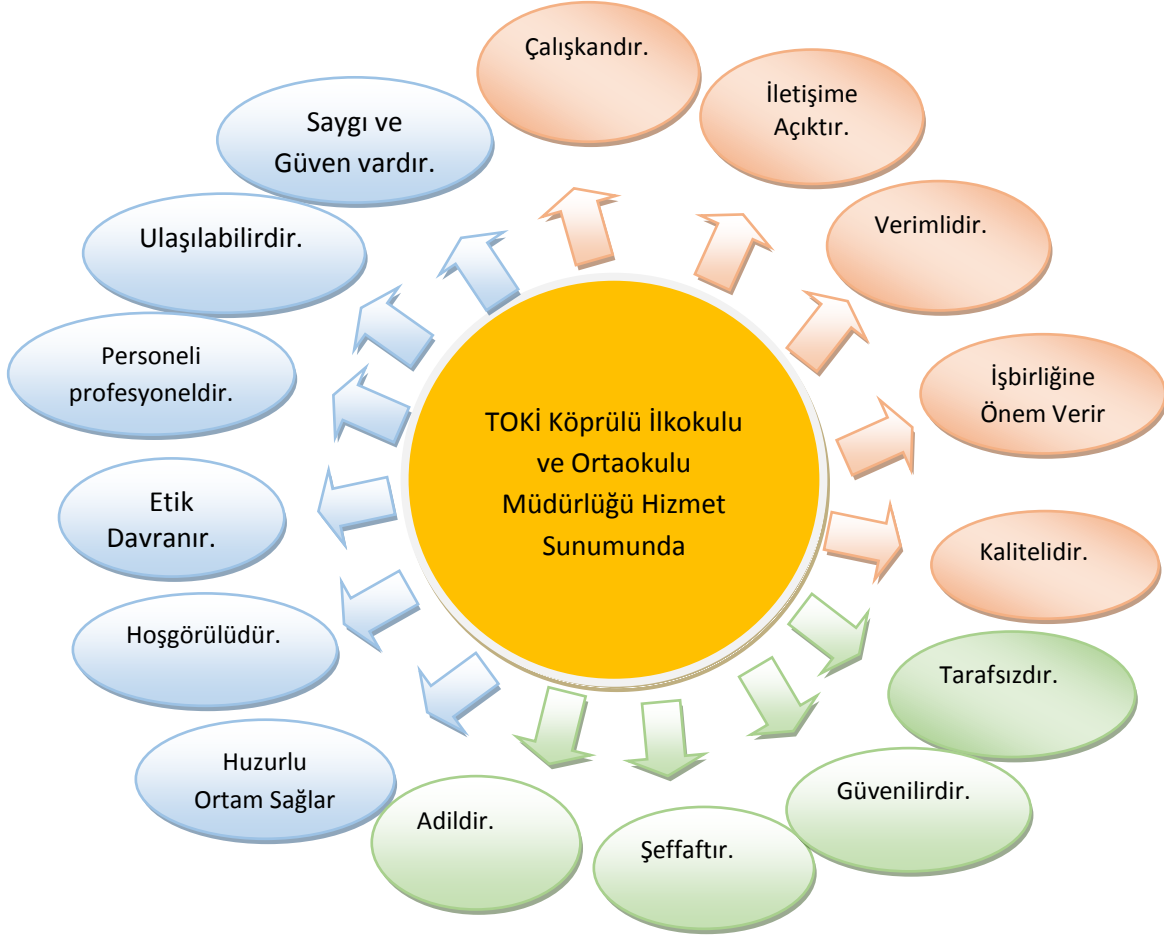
TOKİ Köprülü İlkokulu ve Ortaokulu Müdürlüğü Hizmet Sunumunda

Çalışkandır.

İletişime Açıktır.

Verimlidir.

İşbirliğine Önem Verir

Kalitelidir.

Tarafsızdır.

Güvenilirdir.

Şeffaftır.

Adildir.

Huzurlu Ortam Sağlar

Hoşgörülüdür.

Etik Davranır.

Personeli profesyoneldir.

Ulaşılabilirdir.

Saygı ve Güven vardır.